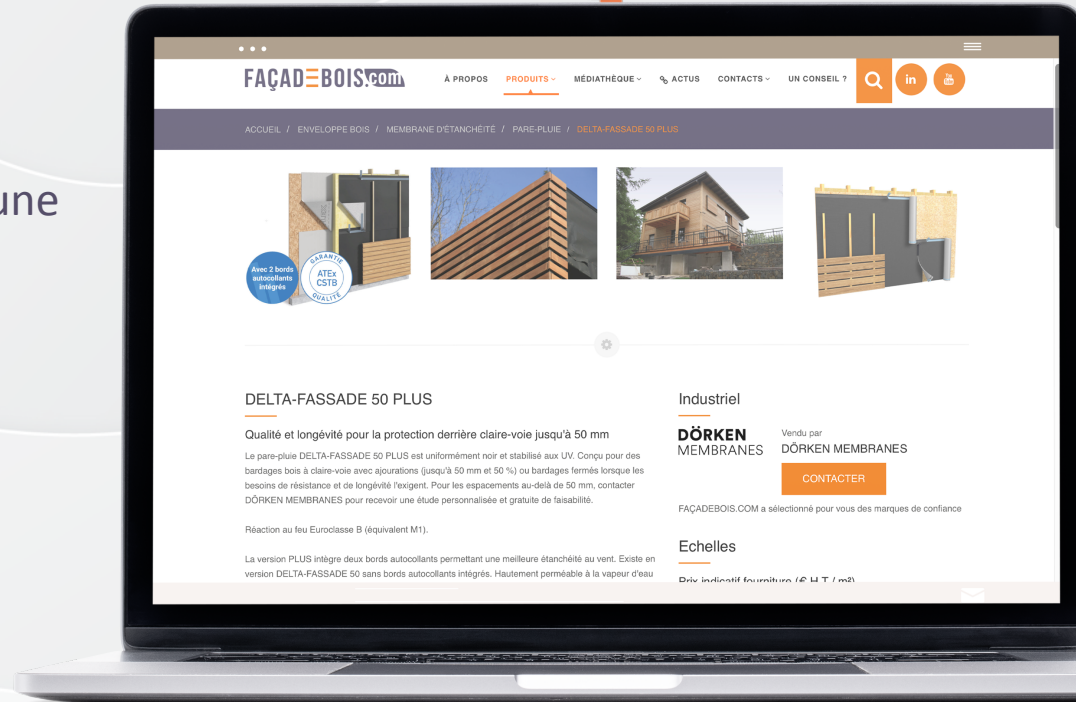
une

FAÇADEBOIS.com

À PROPOS PRODUITS MÉDIATHÈQUE ACTUS CONTACTS UN CONSEIL ?

in

ACCUEIL / ENVELOPPE BOIS / MEMBRANE D'ÉTANCHÉITÉ / PARE-PLUIE / DELTA-FASSADE 50 PLUS

Avec 2 bords autocollants intégrés

GARANTIE ATEx CSTB QUALITÉ

DELTA-FASSADE 50 PLUS

Qualité et longévité pour la protection derrière claire-voie jusqu'à 50 mm

Le pare-pluie DELTA-FASSADE 50 PLUS est uniformément noir et stabilisé aux UV. Conçu pour des bardages bois à claire-voie avec ajourations (jusqu'à 50 mm et 50 %) ou bardages fermés lorsque les besoins de résistance et de longévité l'exigent. Pour les espacements au-delà de 50 mm, contacter DÖRKEN MEMBRANES pour recevoir une étude personnalisée et gratuite de faisabilité.

Réaction au feu Euroclasse B (équivalent M1).

La version PLUS intègre deux bords autocollants permettant une meilleure étanchéité au vent. Existe en version DELTA-FASSADE 50 sans bords autocollants intégrés. Hautement perméable à la vapeur d'eau

Industriel

DÖRKEN MEMBRANES

Vendu par
DÖRKEN MEMBRANES

CONTACTER

FAÇADEBOIS.COM a sélectionné pour vous des marques de confiance

Echelles

Prix indicatif fourniture (€ H.T / m²)